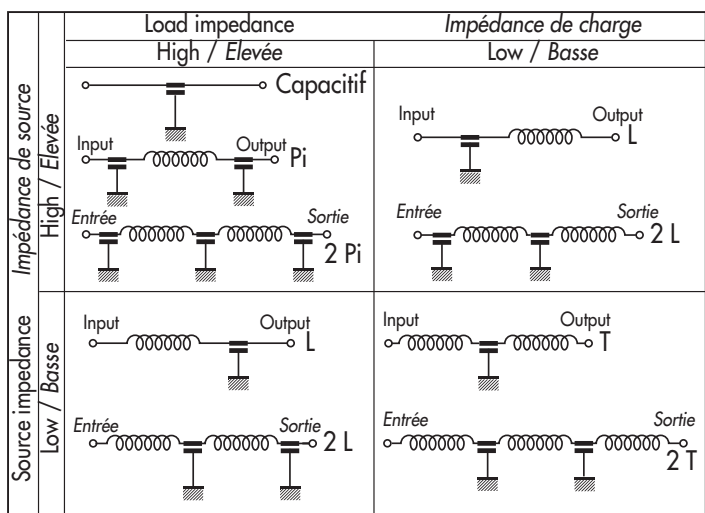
| | | Load impedance | Impédance de charge |
|---|---|---|---|
| | | High / *Elevée* | Low / *Basse* |
| *Impédance de source* | High / *Elevée* | Capacitif<br>Input Output Pi<br>*Entrée* *Sortie* 2 Pi | Input Output L<br>*Entrée* *Sortie* 2 L |
| Source impedance | Low / *Basse* | Input Output L<br>*Entrée* *Sortie* 2 L | Input Output T<br>*Entrée* *Sortie* 2 T |